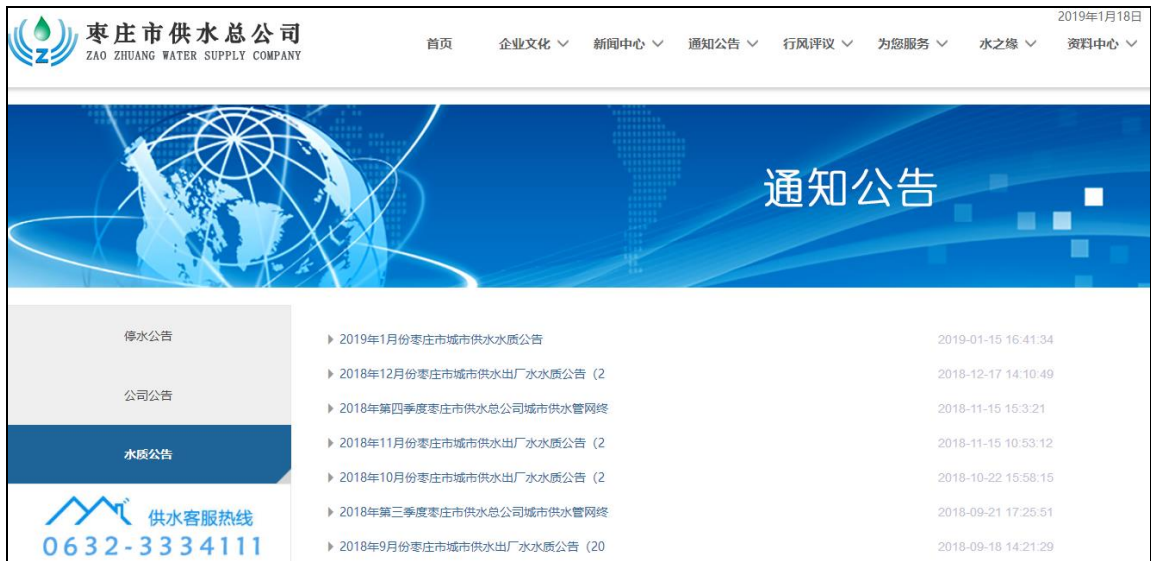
Z
枣庄市供水总公司
ZAO ZHUANG WATER SUPPLY COMPANY

2019年1月18日

首页 企业文化 新闻中心 通知公告 行风评议 为您服务 水之缘 资料中心

通知公告

停水公告

公司公告

水质公告

供水客服热线
0632-3334111

| | |
|---|---|
| 2019年1月份枣庄市城市供水水质公告 | 2019-01-15 16:41:34 |
| 2018年12月份枣庄市城市供水出厂水水质公告（2 | 2018-12-17 14:10:49 |
| 2018年第四季度枣庄市供水总公司城市供水管网终 | 2018-11-15 15:3:21 |
| 2018年11月份枣庄市城市供水出厂水水质公告（2 | 2018-11-15 10:53:12 |
| 2018年10月份枣庄市城市供水出厂水水质公告（2 | 2018-10-22 15:58:15 |
| 2018年第三季度枣庄市供水总公司城市供水管网终 | 2018-09-21 17:25:51 |
| 2018年9月份枣庄市城市供水出厂水水质公告（20 | 2018-09-18 14:21:29 |